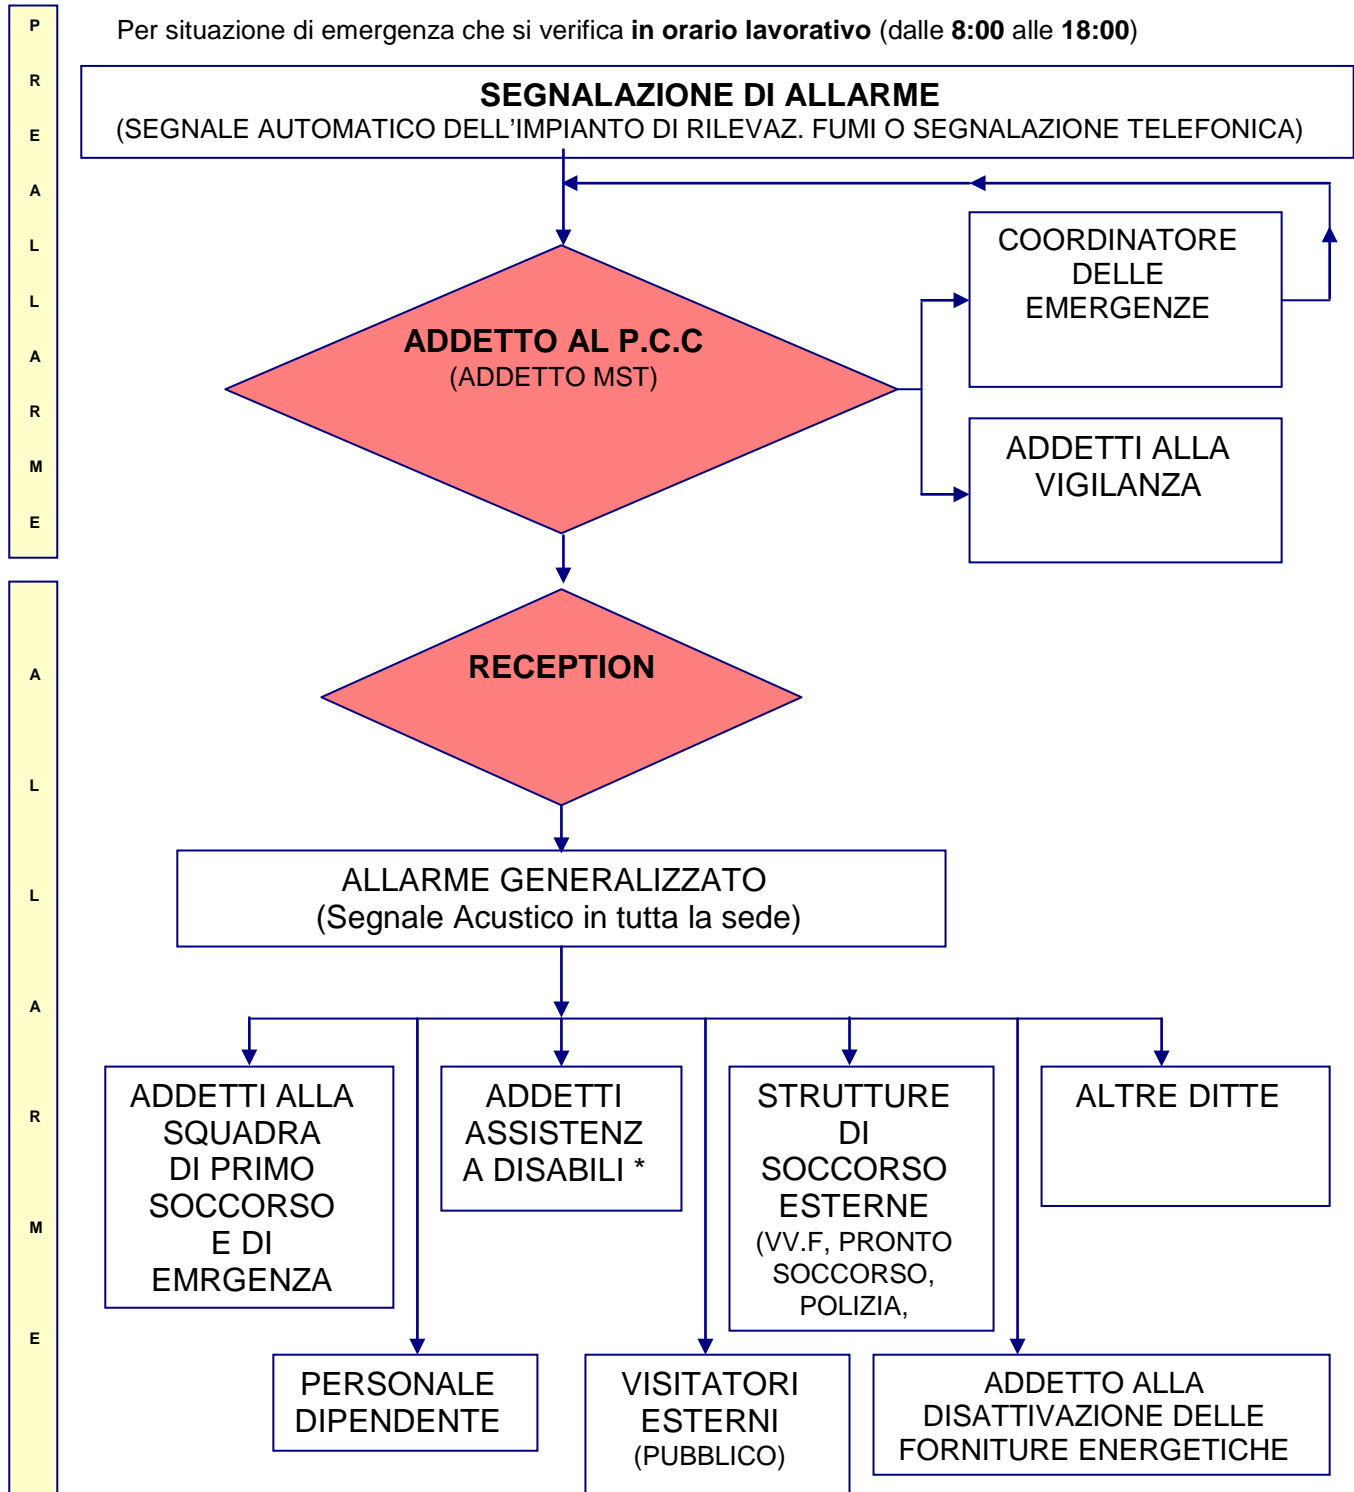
P R E A L L A R M E

Per situazione di emergenza che si verifica **in orario lavorativo** (dalle **8:00** alle **18:00**)

**SEGNALAZIONE DI ALLARME**
(SEGNALE AUTOMATICO DELL'IMPIANTO DI RILEVAZ. FUMI O SEGNALAZIONE TELEFONICA)

**ADDETTO AL P.C.C**
(ADDETTO MST)

COORDINATORE DELLE EMERGENZE

ADDETTI ALLA VIGILANZA

**RECEPTION**

A L L A R M E

ALLARME GENERALIZZATO
(Segnale Acustico in tutta la sede)

ADDETTI ALLA SQUADRA DI PRIMO SOCCORSO E DI EMRGENZA

ADDETTI ASSISTENZ A DISABILI *

STRUTTURE DI SOCCORSO ESTERNE
(VV.F, PRONTO SOCCORSO, POLIZIA,

ALTRE DITTE

PERSONALE DIPENDENTE

VISITATORI ESTERNI
(PUBBLICO)

ADDETTO ALLA DISATTIVAZIONE DELLE FORNITURE ENERGETICHE